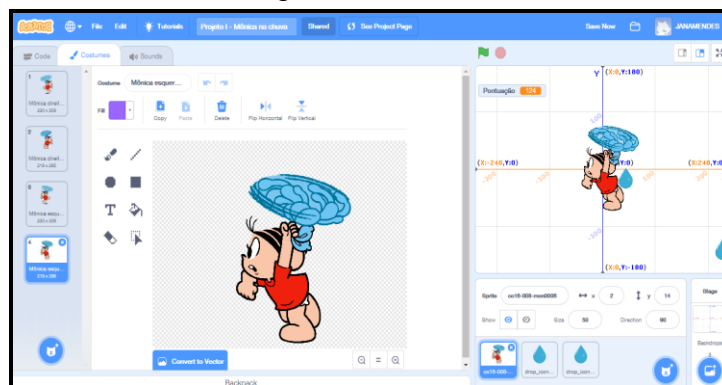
Scratch File Edit Tutorials Projeto I - Mônica na chuva Shared See Project Page Save Now JANAMENDES

Code Costumes Sounds

1 Mônica direi... 220 x 300
2 Mônica direi... 219 x 300
3 Mônica esq... 220 x 300
4 Mônica esq... 219 x 300

Costume Mônica esquer...

Fill

Copy Paste Delete Flip Horizontal Flip Vertical

Convert to Vector

Pontuação 124

(X:0,Y:180)
(X:-240,Y:0)
(X:240,Y:0)
(X:0,Y:-180)
Y:0)
-200 -100 100 200 100 -100

Sprite oc18-008-mon0008 x 2 y 14
Show Size 50 Direction 90

oc18-008... drop_non... drop_non...

Stage
Backdrops

Backpack